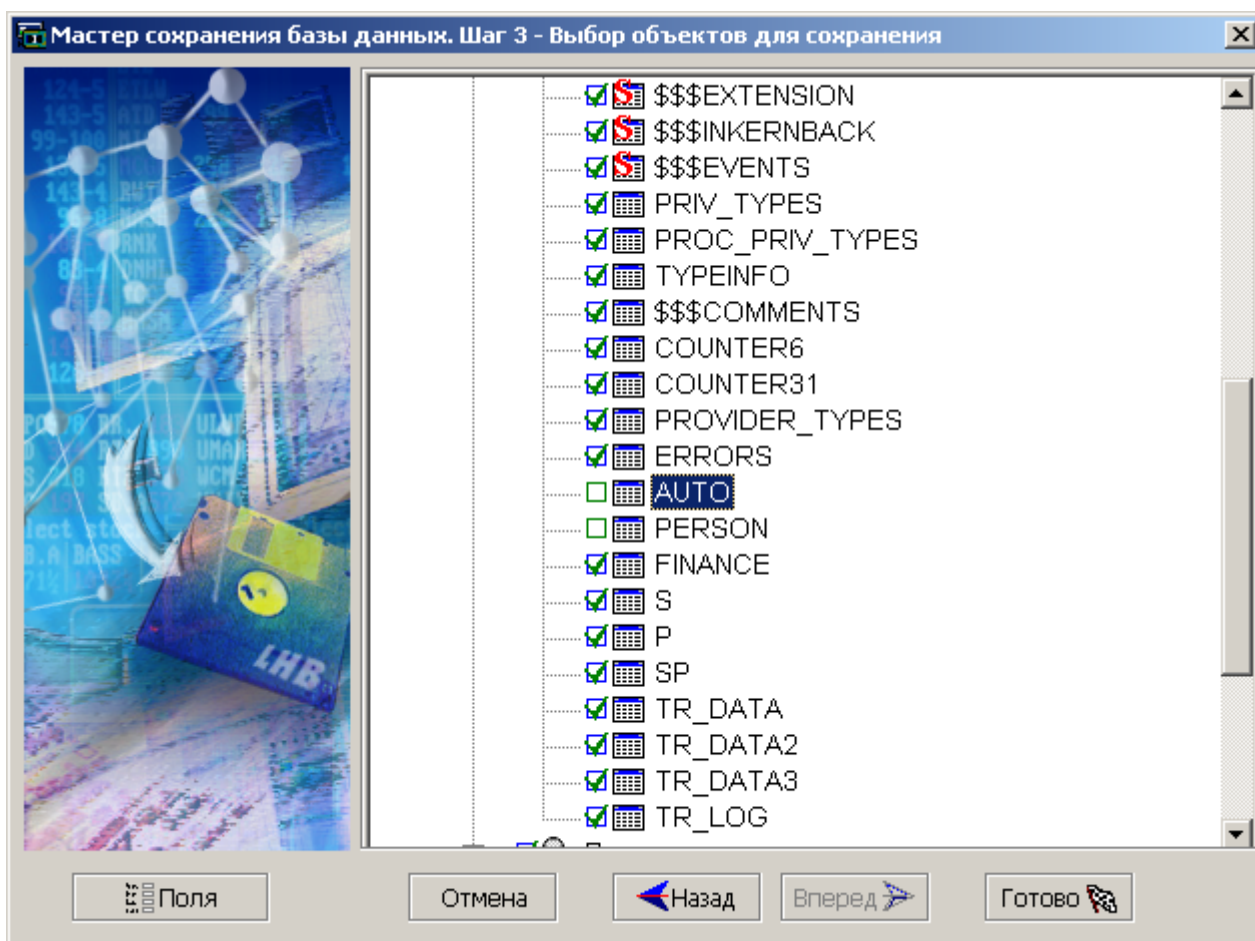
Мастер сохранения базы данных. Шаг 3 - Выбор объектов для сохранения

$$$EXTENSION
$$$INKERNBACK
$$$EVENTS
PRIV_TYPES
PROC_PRIV_TYPES
TYPEINFO
$$$COMMENTS
COUNTER6
COUNTER31
PROVIDER_TYPES
ERRORS
AUTO
PERSON
FINANCE
S
P
SP
TR_DATA
TR_DATA2
TR_DATA3
TR_LOG

Поля
Отмена
Назад
Вперед
Готово